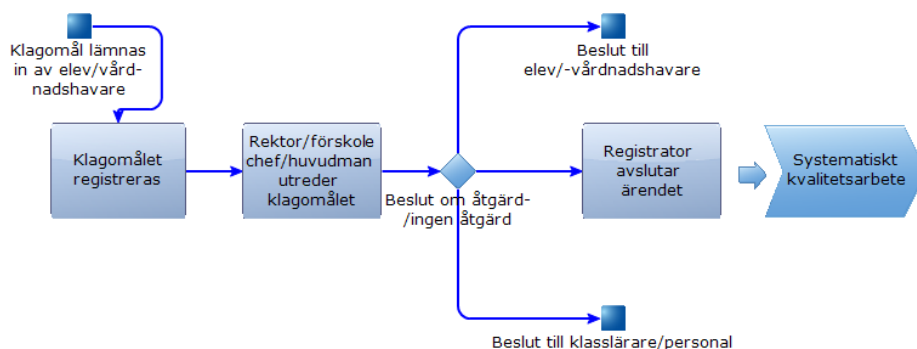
Klagomål lämnas in av elev/vårdnadshavare

Klagomålet registreras

Rektor/förskolechef/huvudman utreder klagomålet

Beslut om åtgärd-/ingen åtgärd

Beslut till elev/-vårdnadshavare

Registrator avslutar ärendet

Systematiskt kvalitetsarbete

Beslut till klasslärare/personal